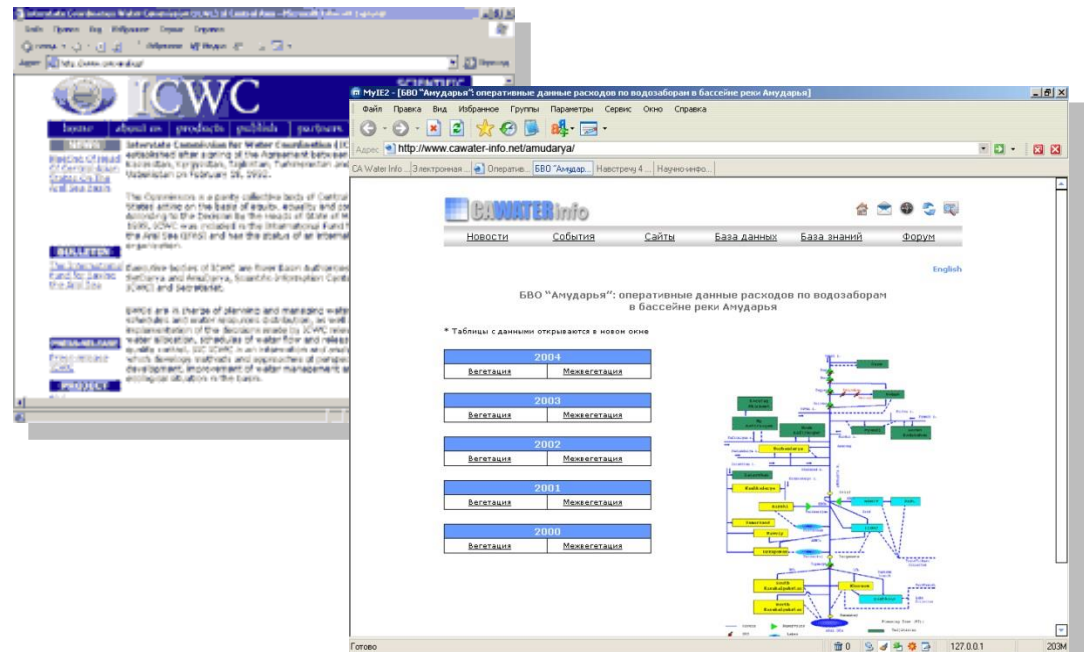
Interstate Coordination Water Commission (ICWC) of Central Asia - Microsoft Internet Explorer

Файл Правка Вид Избранное Сервис Справка

Адрес http://www.icwc-aral.uz/

ICWC

home about us products publish partners

NEWS

BULLETIN

PRESS-RELEASE

PROJECT

Interstate Commission for Water Coordination (ICWC) established after signing of the Agreement between Kazakhstan, Kyrgyzstan, Tajikistan, Turkmenistan and Uzbekistan on February 18, 1992.

The Commission is a parity collective body of Central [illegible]

Executive bodies of ICWC are three Basin Authorities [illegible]

BWOs are in charge of planning and managing water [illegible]

MyIE2 - [БВО "Амударья": оперативные данные расходов по водозаборам в бассейне реки Амударья]

Файл Правка Вид Избранное Группы Параметры Сервис Окно Справка

Адрес http://www.cawater-info.net/amudarya/

CA Water Info ... Электронная ... Оператив... БВО "Амудар... Навстречу 4... Научно-инфо...

CAWATERinfo

Новости События Сайты База данных База знаний Форум

English

БВО "Амударья": оперативные данные расходов по водозаборам в бассейне реки Амударья

* Таблицы с данными открываются в новом окне

| 2004 | |
|---|---|
| Вегетация | Межвегетация |

| 2003 | |
|---|---|
| Вегетация | Межвегетация |

| 2002 | |
|---|---|
| Вегетация | Межвегетация |

| 2001 | |
|---|---|
| Вегетация | Межвегетация |

| 2000 | |
|---|---|
| Вегетация | Межвегетация |

Готово 0 127.0.0.1 203M